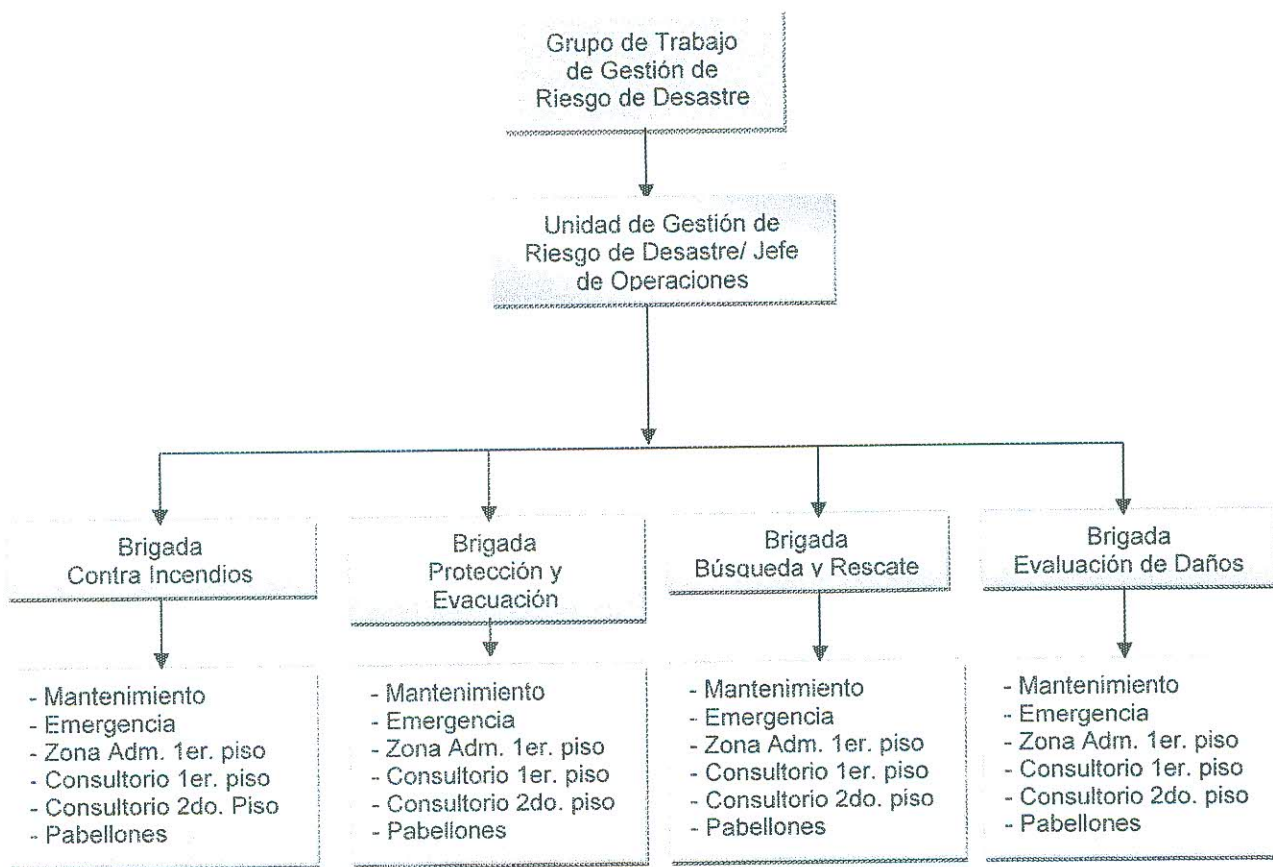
Grupo de Trabajo de Gestión de Riesgo de Desastre

Unidad de Gestión de Riesgo de Desastre/ Jefe de Operaciones

Brigada Contra Incendios

- Mantenimiento
- Emergencia
- Zona Adm. 1er. piso
- Consultorio 1er. piso
- Consultorio 2do. Piso
- Pabellones

Brigada Protección y Evacuación

- Mantenimiento
- Emergencia
- Zona Adm. 1er. piso
- Consultorio 1er. piso
- Consultorio 2do. piso
- Pabellones

Brigada Búsqueda y Rescate

- Mantenimiento
- Emergencia
- Zona Adm. 1er. piso
- Consultorio 1er. piso
- Consultorio 2do. piso
- Pabellones

Brigada Evaluación de Daños

- Mantenimiento
- Emergencia
- Zona Adm. 1er. piso
- Consultorio 1er. piso
- Consultorio 2do. piso
- Pabellones